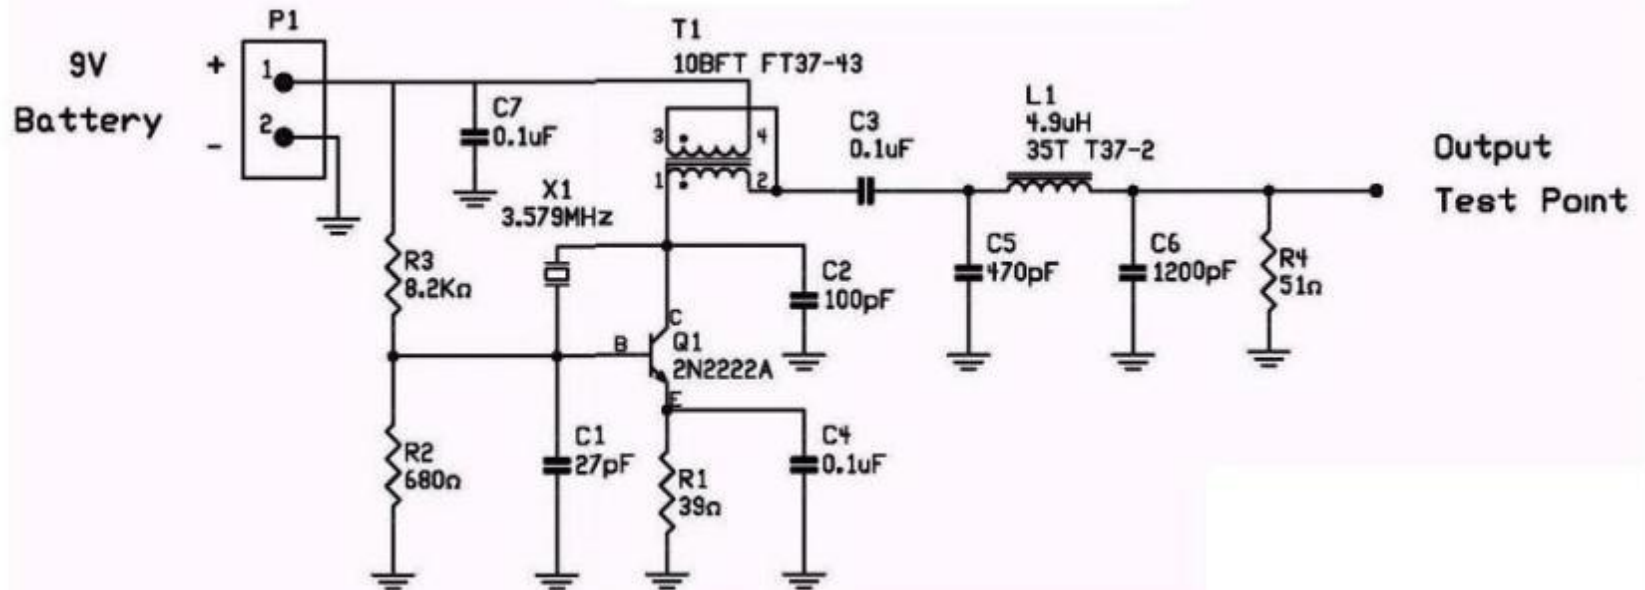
9V
Battery
+
-
P1
1
2
C7
0.1uF
T1
10BFT FT37-43
3
4
1
2
X1
3.579MHz
C3
0.1uF
L1
4.9uH
35T T37-2
Output
Test Point
R3
8.2KΩ
C2
100pF
C5
470pF
C6
1200pF
R4
51Ω
B
C
Q1
2N2222A
E
R2
680Ω
C1
27pF
R1
39Ω
C4
0.1uF